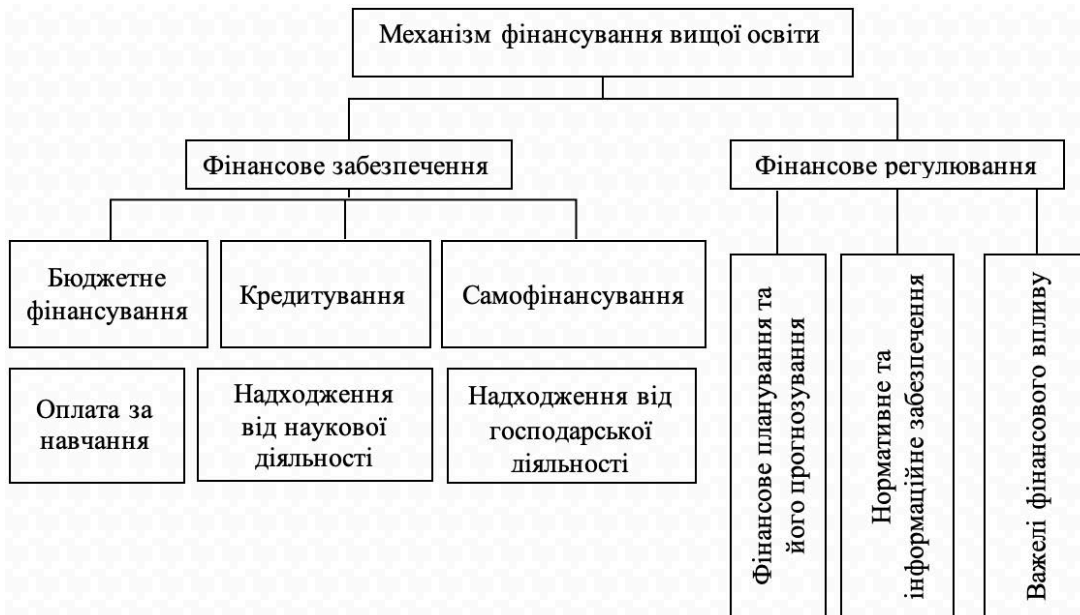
Механізм фінансування вищої освіти

Фінансове забезпечення

Фінансове регулювання

Бюджетне фінансування

Кредитування

Самофінансування

Оплата за навчання

Надходження від наукової діяльності

Надходження від господарської діяльності

Фінансове планування та його прогнозування

Нормативне та інформаційне забезпечення

Важелі фінансового впливу